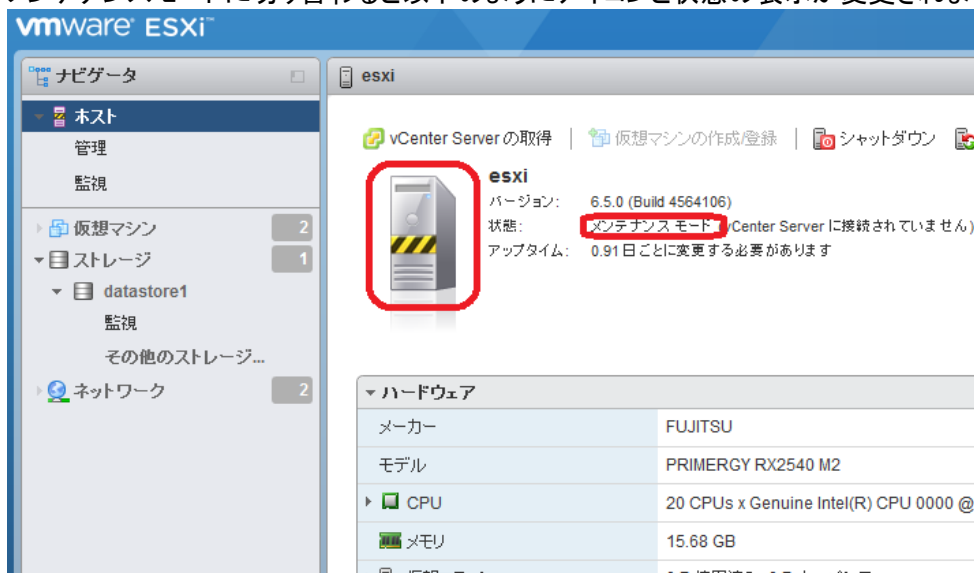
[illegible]

vmware ESXi

ナビゲータ

ホスト

管理

監視

仮想マシン 2

ストレージ 1

datastore1

監視

その他のストレージ...

ネットワーク 2

esxi

vCenter Server の取得 | 仮想マシンの作成/登録 | シャットダウン

esxi

バージョン: 6.5.0 (Build 4564106)

状態: メンテナンス モード (vCenter Server に接続されていません)

アップタイム: 0.91 日ごとに変更する必要があります

ハードウェア

| | |
|---|---|
| メーカー | FUJITSU |
| モデル | PRIMERGY RX2540 M2 |
| CPU | 20 CPUs x Genuine Intel(R) CPU 0000 @ |
| メモリ | 15.68 GB |